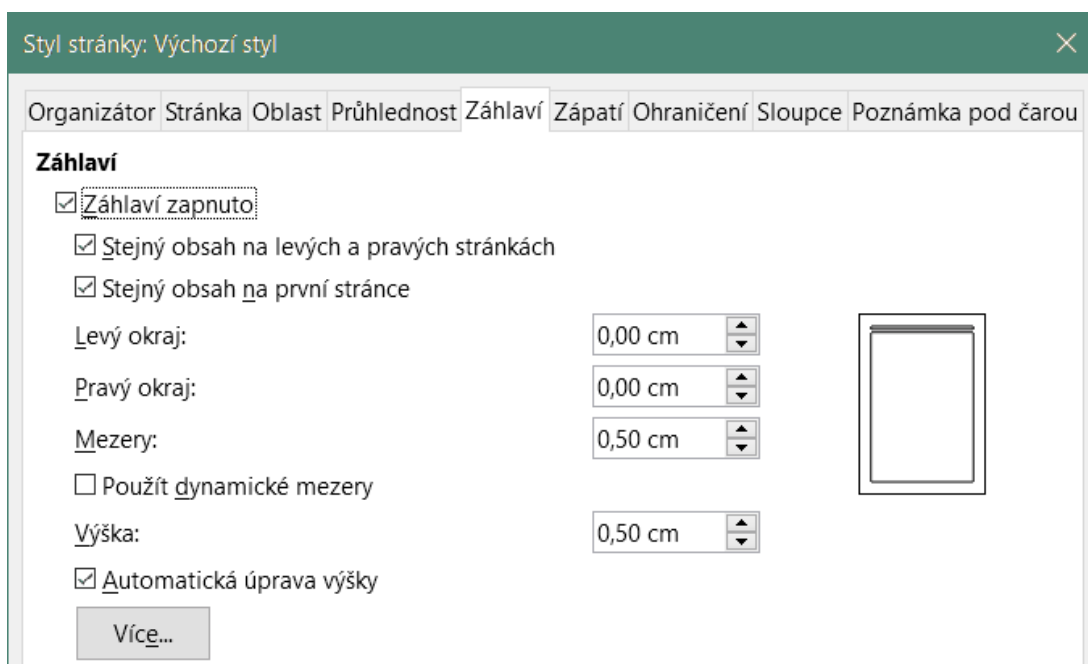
Styl stránky: Výchozí styl

Organizátor Stránka Oblast Průhlednost Záhlaví Zápatí Ohraničení Sloupce Poznámka pod čarou

Záhlaví

☑ Záhlaví zapnuto

☑ Stejný obsah na levých a pravých stránkách

☑ Stejný obsah na první stránce

Levý okraj: 0,00 cm

Pravý okraj: 0,00 cm

Mezery: 0,50 cm

☐ Použít dynamické mezery

Výška: 0,50 cm

☑ Automatická úprava výšky

Více...